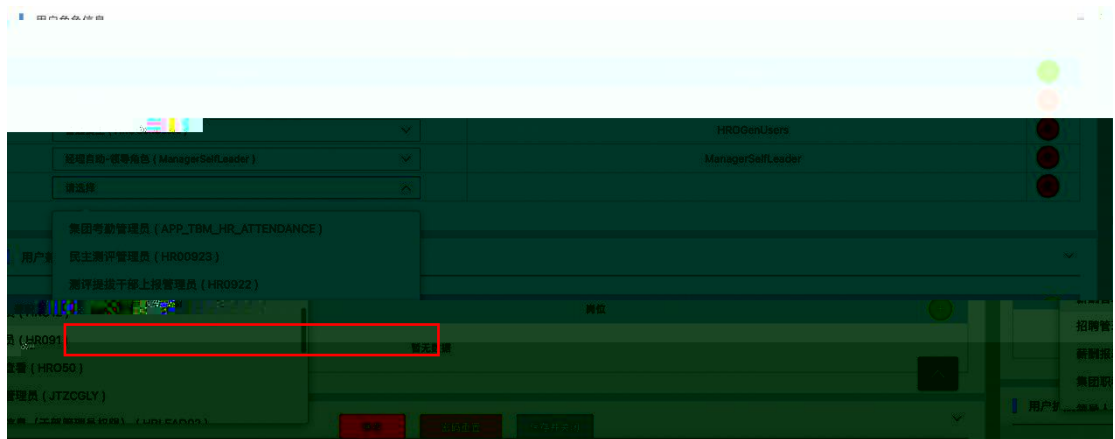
用户角色信息

HROGenUsers

经理自助-领导角色 ( ManagerSelfLeader )

ManagerSelfLeader

请选择

集团考勤管理员 ( APP_TBM_HR_ATTENDANCE )

民主测评管理员 ( HR00923 )

测评提拔干部上报管理员 ( HR0922 )

用户

岗位

(HR091

暂无数据

查看 ( HR050 )

管理员 ( JTZCGLY )

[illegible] ( HRLEAD02 )

招聘管

新割招

集团职

用户